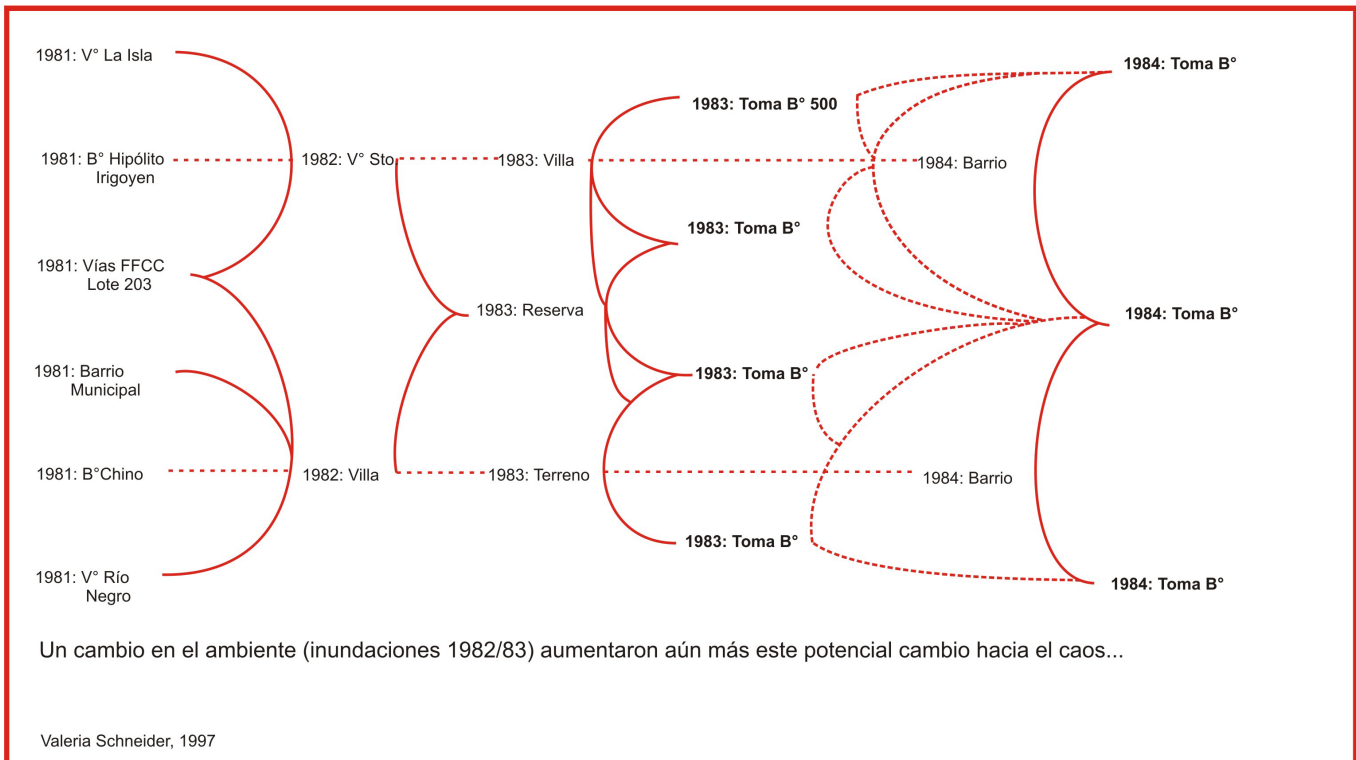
1981: V° La Isla

1981: B° Hipólito Irigoyen

1981: Vías FFCC Lote 203

1981: Barrio Municipal

1981: B°Chino

1981: V° Río Negro

1982: V° Sto

1982: Villa

1983: Villa

1983: Reserva

1983: Terreno

1983: Toma B° 500

1983: Toma B°

1983: Toma B°

1983: Toma B°

1984: Barrio

1984: Barrio

1984: Toma B°

1984: Toma B°

1984: Toma B°

Un cambio en el ambiente (inundaciones 1982/83) aumentaron aún más este potencial cambio hacia el caos...

Valeria Schneider, 1997